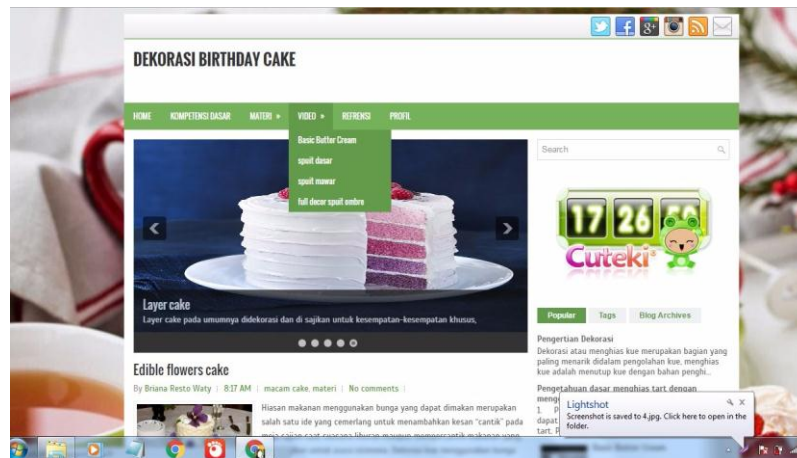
DEKORASI BIRTHDAY CAKE

HOME KOMPETENSI DASAR MATERI » VIDEO » REFRENSI PROFIL

Basic Butter Cream
spuit dasar
spuit mawar
full decor spuit ombre

Search

17 26 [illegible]
Cuteki

Layer cake
Layer cake pada umumnya didekorasi dan di sajikan untuk kesempatan-kesempatan khusus,

Popular Tags Blog Archives

Pengertian Dekorasi
Dekorasi atau menghias kue merupakan bagian yang paling menarik didalam pengolahan kue, menghias kue adalah menutup kue dengan bahan penghi...

Pengetahuan dasar menghias tart dengan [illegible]

Edible flowers cake
By Briana Resto Waty | 8:17 AM | macam cake, materi | No comments |

Hiasan makanan menggunakan bunga yang dapat dimakan merupakan salah satu ide yang cemerlang untuk menambahkan kesan "cantik" pada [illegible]

Lightshot
Screenshot is saved to 4.jpg. Click here to open in the folder.